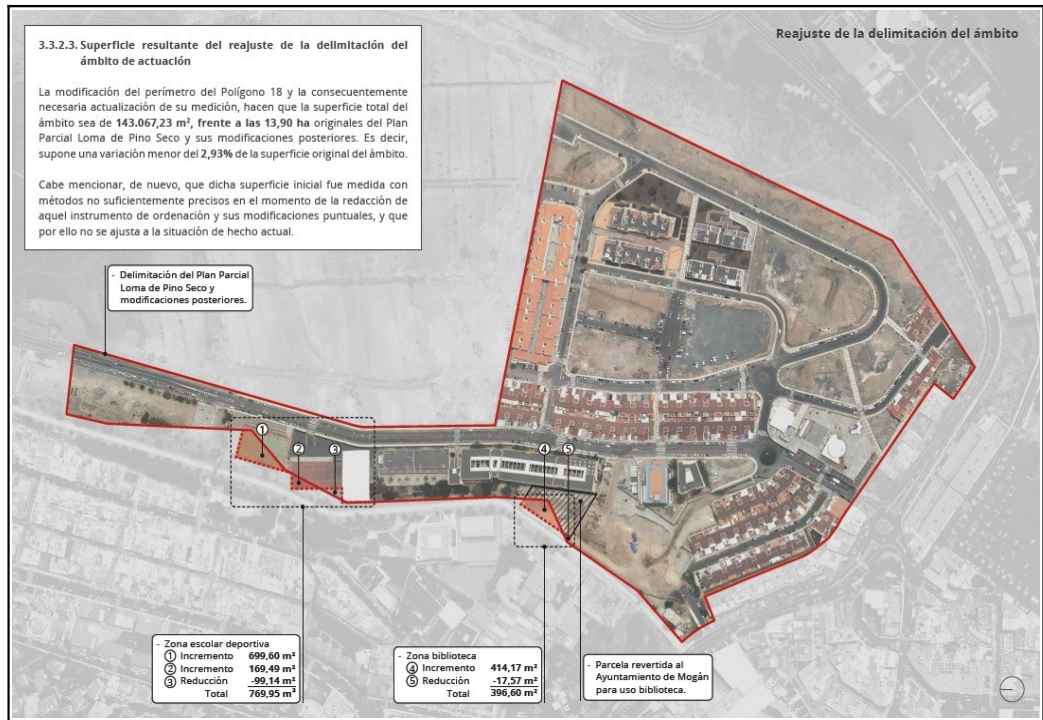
3.3.2.3. Superficie resultante del reajuste de la delimitación del ámbito de actuación

La modificación del perímetro del Polígono 18 y la consecuentemente necesaria actualización de su medición, hacen que la superficie total del ámbito sea de **143.067,23 m²**, **frente a las 13,90 ha** originales del Plan Parcial Loma de Pino Seco y sus modificaciones posteriores. Es decir, supone una variación menor del **2,93%** de la superficie original del ámbito.

Cabe mencionar, de nuevo, que dicha superficie inicial fue medida con métodos no suficientemente precisos en el momento de la redacción de aquel instrumento de ordenación y sus modificaciones puntuales, y que por ello no se ajusta a la situación de hecho actual.

Reajuste de la delimitación del ámbito

- Delimitación del Plan Parcial Loma de Pino Seco y modificaciones posteriores.

1
2
3
4
5

- Zona escolar deportiva
① Incremento 699,60 m²
② Incremento 169,49 m²
③ Reducción -99,14 m²
Total 769,95 m²

- Zona biblioteca
④ Incremento 414,17 m²
⑤ Reducción -17,57 m²
Total 396,60 m²

- Parcela revertida al Ayuntamiento de Mogán para uso biblioteca.